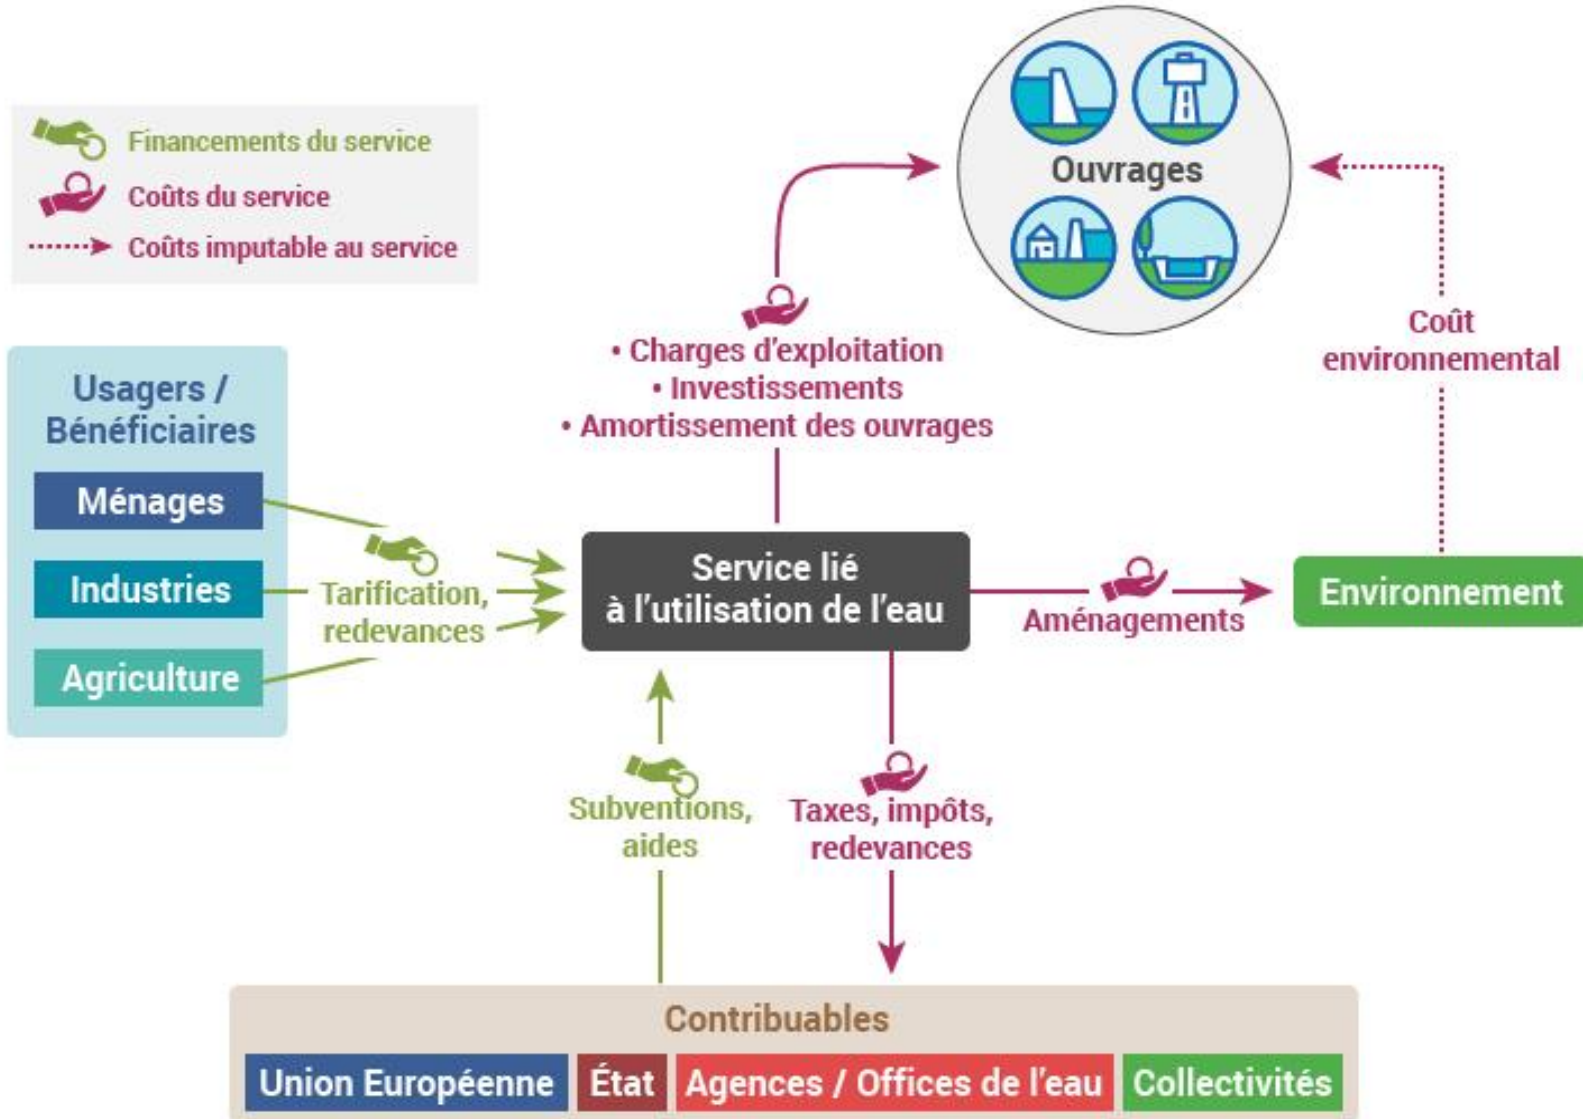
Financements du service
Coûts du service
Coûts imputable au service

Ouvrages

Coût environnemental

• Charges d'exploitation
• Investissements
• Amortissement des ouvrages

Usagers / Bénéficiaires
Ménages
Industries
Agriculture

Tarification, redevances

Service lié à l'utilisation de l'eau

Aménagements

Environnement

Subventions, aides

Taxes, impôts, redevances

Contribuables
Union Européenne
État
Agences / Offices de l'eau
Collectivités